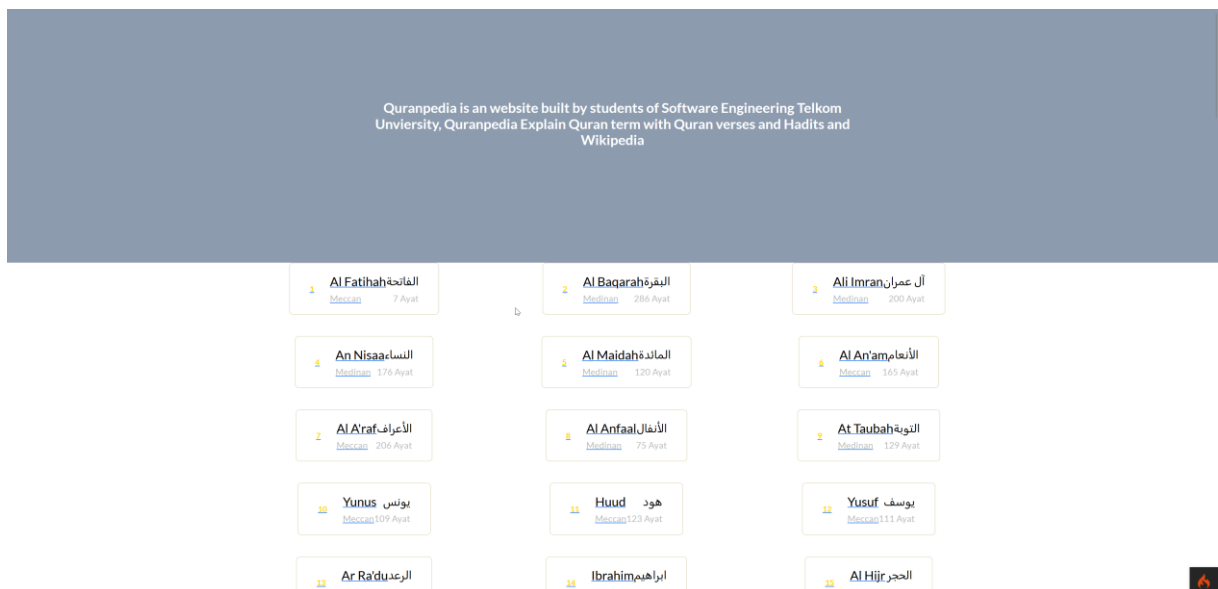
Quranpedia is an website built by students of Software Engineering Telkom Unviersity, Quranpedia Explain Quran term with Quran verses and Hadits and Wikipedia

1 Al Fatihah الفاتحة
Meccan 7 Ayat

2 Al Baqarah البقرة
Medinan 286 Ayat

3 Ali Imran آل عمران
Medinan 200 Ayat

4 An Nisaa النساء
Medinan 176 Ayat

5 Al Maidah المائدة
Medinan 120 Ayat

6 Al An'am الأنعام
Meccan 165 Ayat

7 Al A'raf الأعراف
Meccan 206 Ayat

8 Al Anfaal الأنفال
Medinan 75 Ayat

9 At Taubah التوبة
Medinan 129 Ayat

10 Yunus يونس
Meccan 109 Ayat

11 Huud هود
Meccan 123 Ayat

12 Yusuf يوسف
Meccan 111 Ayat

13 Ar Ra'du الرعد

14 Ibrahim ابراهيم

15 Al Hijr الحجر